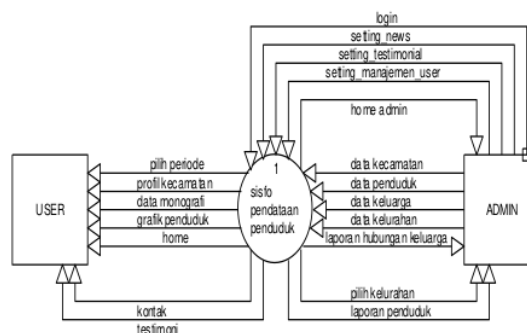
login
setting_news
setting_testimonial
setting_manajemen_user
home admin
1
sisfo pendataan penduduk
USER
ADMIN
pilih periode
profil kecamatan
data monografi
grafik penduduk
home
data kecamatan
data penduduk
data keluarga
data kelurahan
laporan hubungan keluarga
pilih kelurahan
laporan penduduk
kontak
testimoni